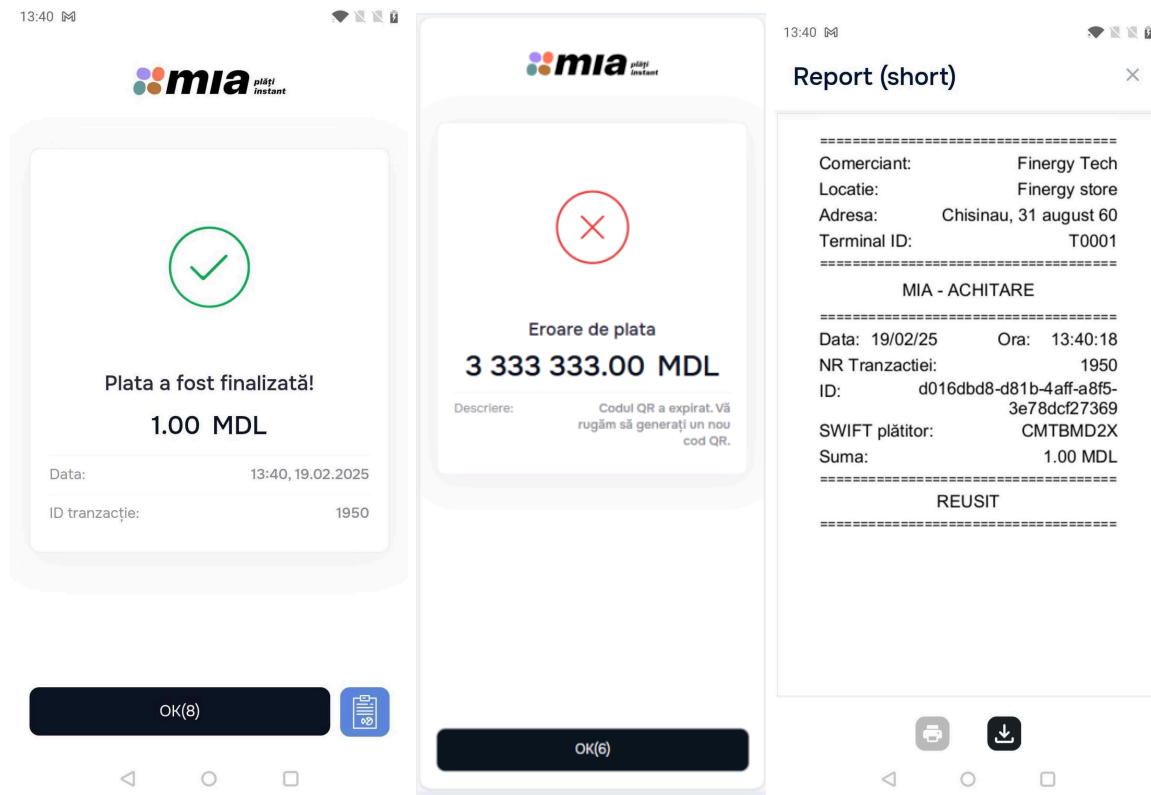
13:40

mia plăți instant

Plata a fost finalizată!

1.00 MDL

Data: 13:40, 19.02.2025

ID tranzacție: 1950

OK(8)

mia plăți instant

Eroare de plata

3 333 333.00 MDL

Descriere: Codul QR a expirat. Vă rugăm să generați un nou cod QR.

OK(6)

13:40

Report (short)

====================================
Comerciant: Finergy Tech
Locatie: Finergy store
Adresa: Chisinau, 31 august 60
Terminal ID: T0001
====================================
MIA - ACHITARE
====================================
Data: 19/02/25 Ora: 13:40:18
NR Tranzactiei: 1950
ID: d016dbd8-d81b-4aff-a8f5-3e78dcf27369
SWIFT plătitor: CMTBMD2X
Suma: 1.00 MDL
====================================
REUSIT
====================================